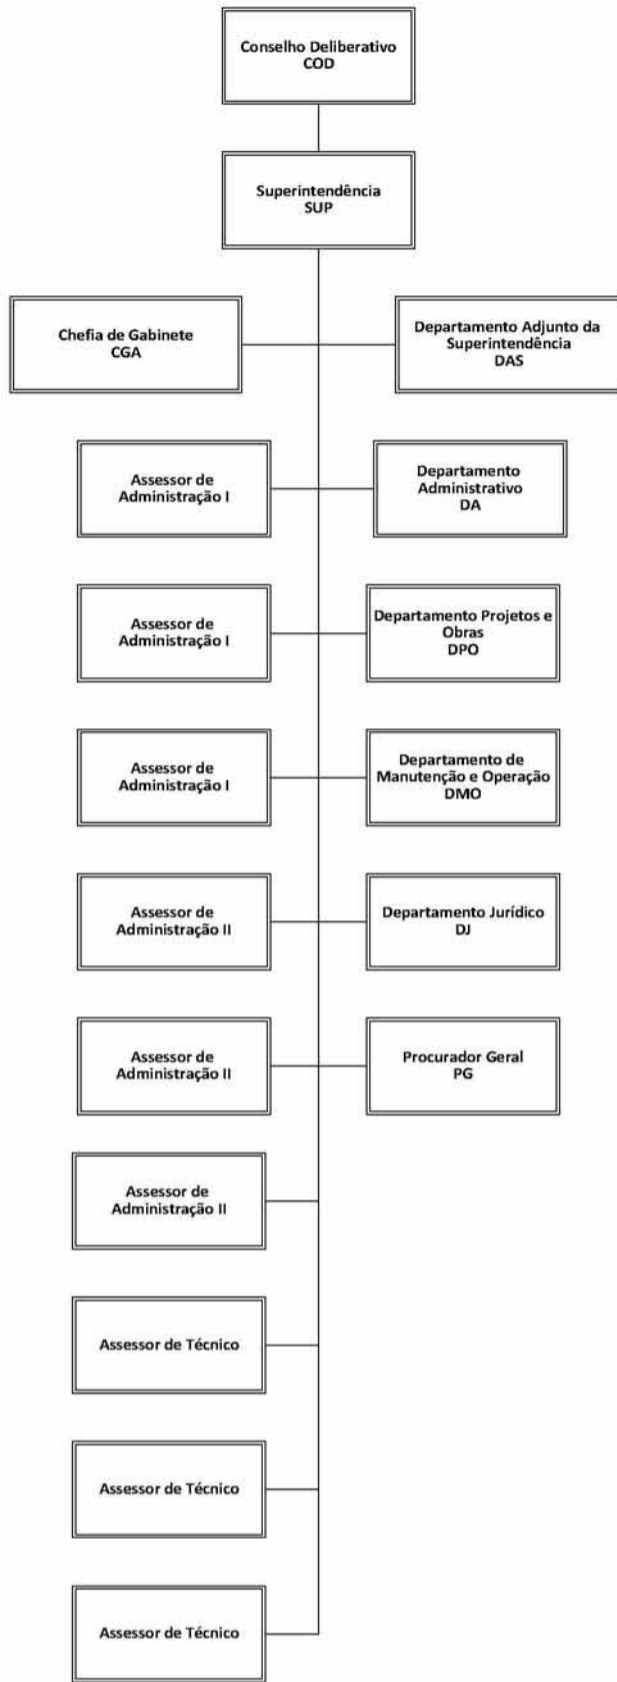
Conselho Deliberativo
COD

Superintendência
SUP

Chefia de Gabinete
CGA

Departamento Adjunto da Superintendência
DAS

Assessor de Administração I

Departamento Administrativo
DA

Assessor de Administração I

Departamento Projetos e Obras
DPO

Assessor de Administração I

Departamento de Manutenção e Operação
DMO

Assessor de Administração II

Departamento Jurídico
DJ

Assessor de Administração II

Procurador Geral
PG

Assessor de Administração II

Assessor de Técnico

Assessor de Técnico

Assessor de Técnico